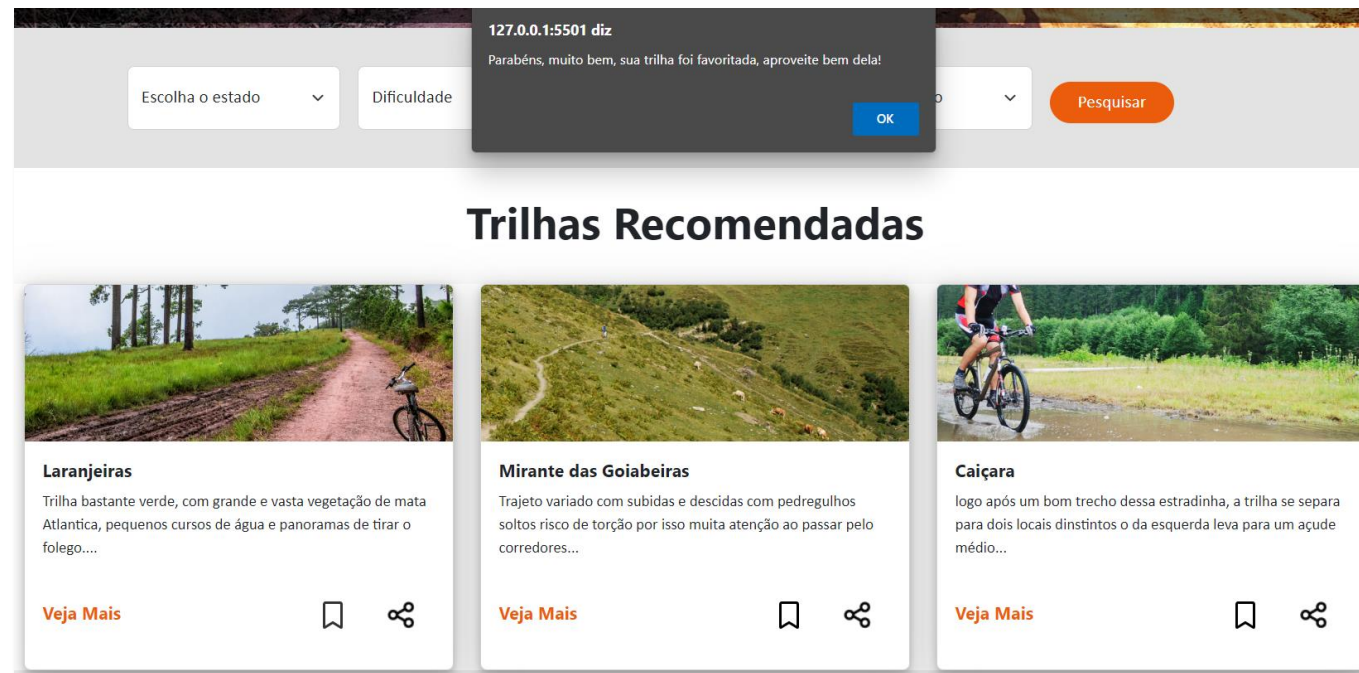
127.0.0.1:5501 diz

Parabéns, muito bem, sua trilha foi favoritada, aproveite bem dela!

OK

Escolha o estado

Dificuldade

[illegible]o

Pesquisar

Trilhas Recomendadas

Laranjeiras

Trilha bastante verde, com grande e vasta vegetação de mata Atlantica, pequenos cursos de água e panoramas de tirar o folego....

Veja Mais

Mirante das Goiabeiras

Trajeto variado com subidas e descidas com pedregulhos soltos risco de torção por isso muita atenção ao passar pelo corredores...

Veja Mais

Caiçara

logo após um bom trecho dessa estradinha, a trilha se separa para dois locais dinstintos o da esquerda leva para um açude médio...

Veja Mais